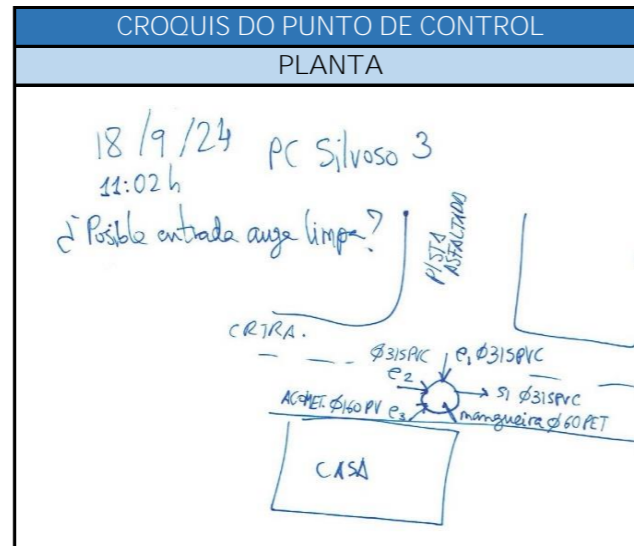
CROQUIS DO PUNTO DE CONTROL

PLANTA

18/9/24 PC Silvoso 3
11:02 h

¿Posible entrada auga limpa?

PISTA ASFALTADO

CRTRA.

Ø315PVC e2

e1 Ø315PVC

S1 Ø315PVC

ACOMET. Ø160 PV e3

mangueira Ø60 PET

CASA